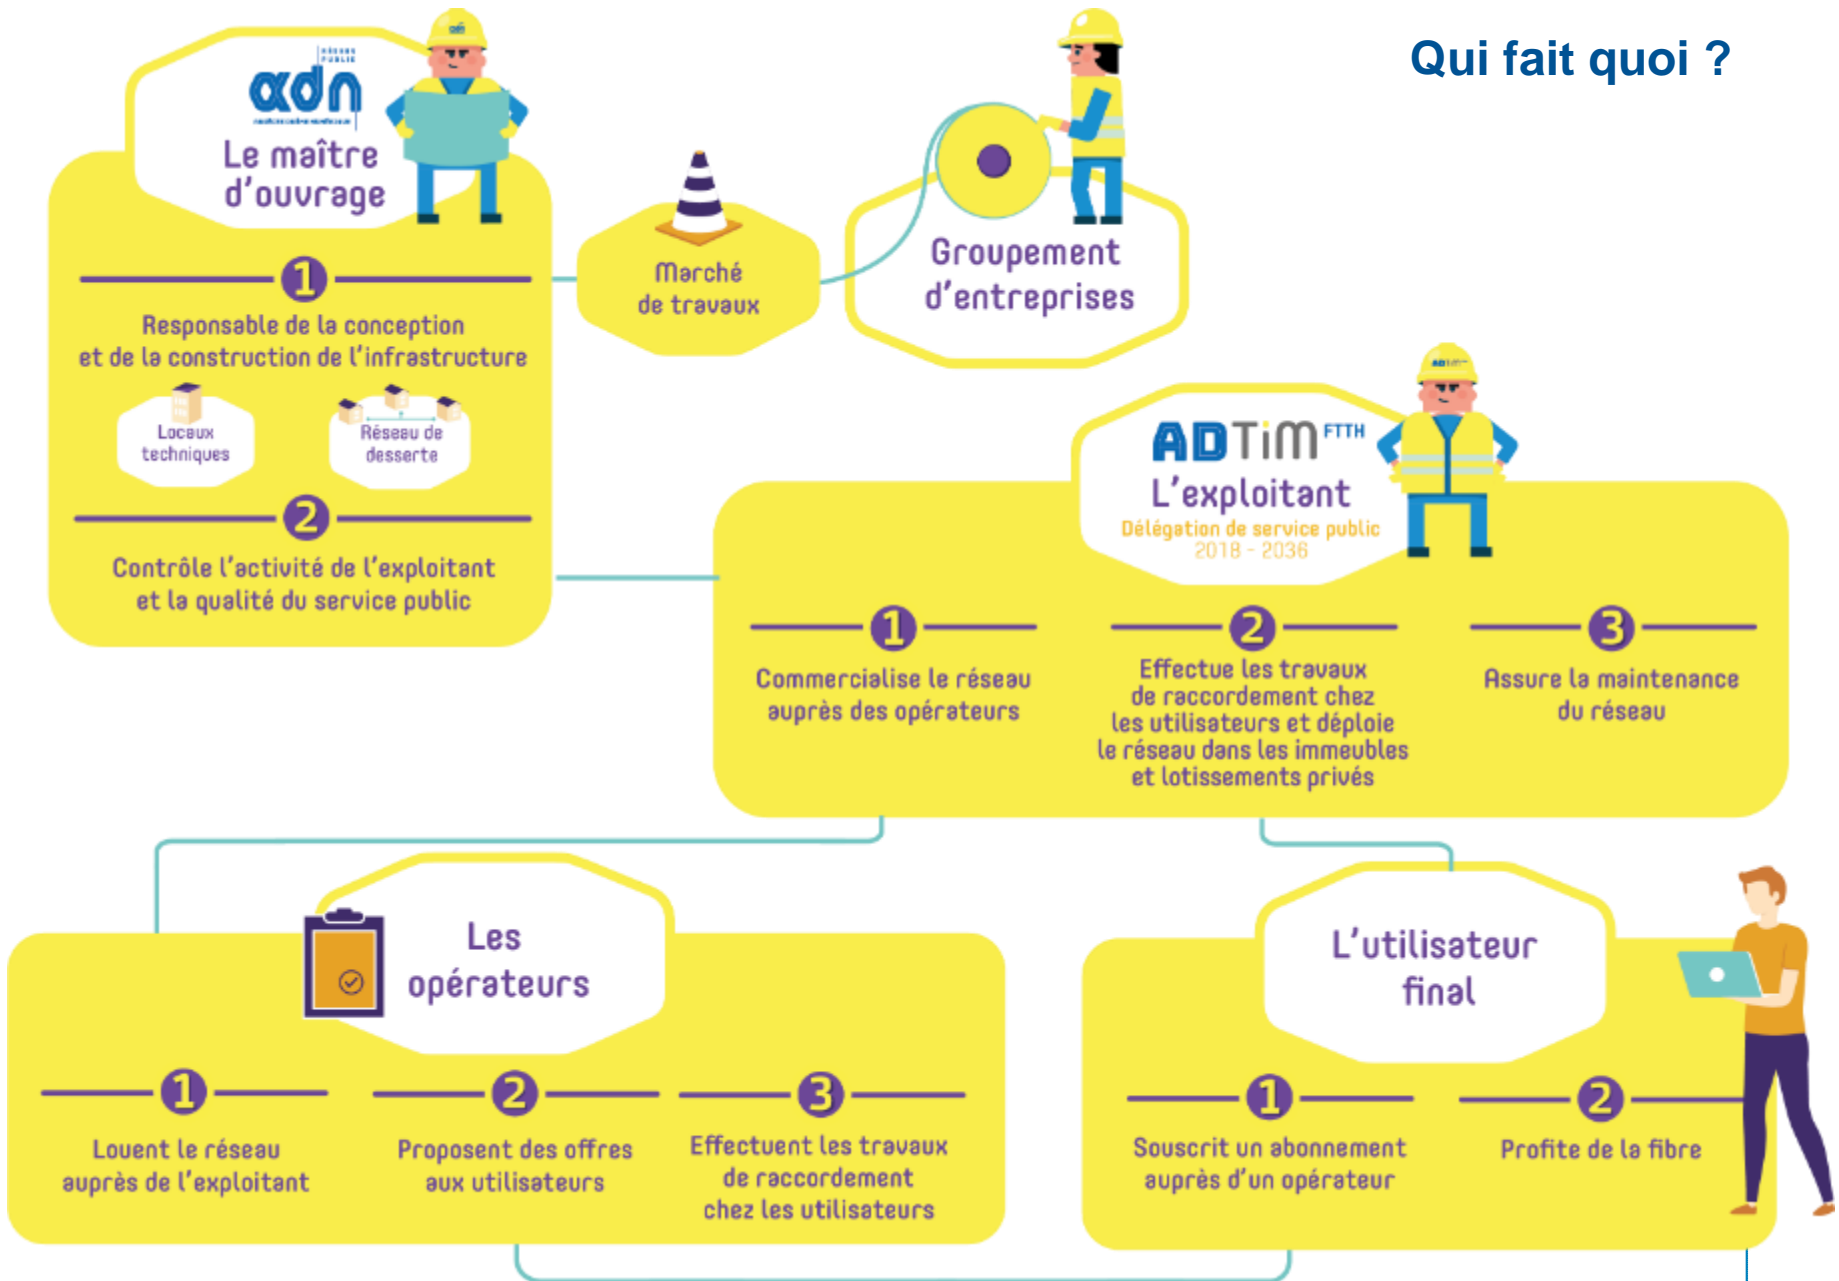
Qui fait quoi ?

adn
RÉSEAU PUBLIC
Le maître d'ouvrage

1
Responsable de la conception et de la construction de l'infrastructure
Locaux techniques
Réseau de desserte

2
Contrôle l'activité de l'exploitant et la qualité du service public

Marché de travaux

Groupement d'entreprises

ADTiM FTTH
L'exploitant
Délégation de service public
2018 - 2036

1
Commercialise le réseau auprès des opérateurs

2
Effectue les travaux de raccordement chez les utilisateurs et déploie le réseau dans les immeubles et lotissements privés

3
Assure la maintenance du réseau

Les opérateurs

1
Louent le réseau auprès de l'exploitant

2
Proposent des offres aux utilisateurs

3
Effectuent les travaux de raccordement chez les utilisateurs

L'utilisateur final

1
Souscrit un abonnement auprès d'un opérateur

2
Profite de la fibre